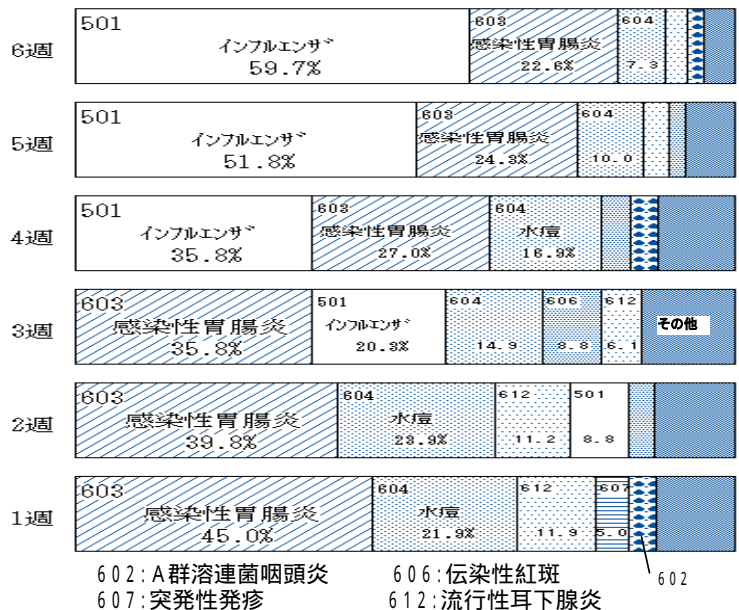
6週
501
インフルエンザ
59.7%
603
感染性胃腸炎
22.6%
604
7.3

5週
501
インフルエンザ
51.8%
603
感染性胃腸炎
24.3%
604
10.0

4週
501
インフルエンザ
35.8%
603
感染性胃腸炎
27.0%
604
水痘
16.9%

3週
603
感染性胃腸炎
35.8%
501
インフルエンザ
20.3%
604
14.9
606
8.8
612
6.1
その他

2週
603
感染性胃腸炎
39.8%
604
水痘
23.9%
612
11.2
501
8.8

1週
603
感染性胃腸炎
45.0%
604
水痘
21.9%
612
11.9
607
5.0
602

602:A群溶連菌咽頭炎　606:伝染性紅斑
607:突発性発疹　612:流行性耳下腺炎